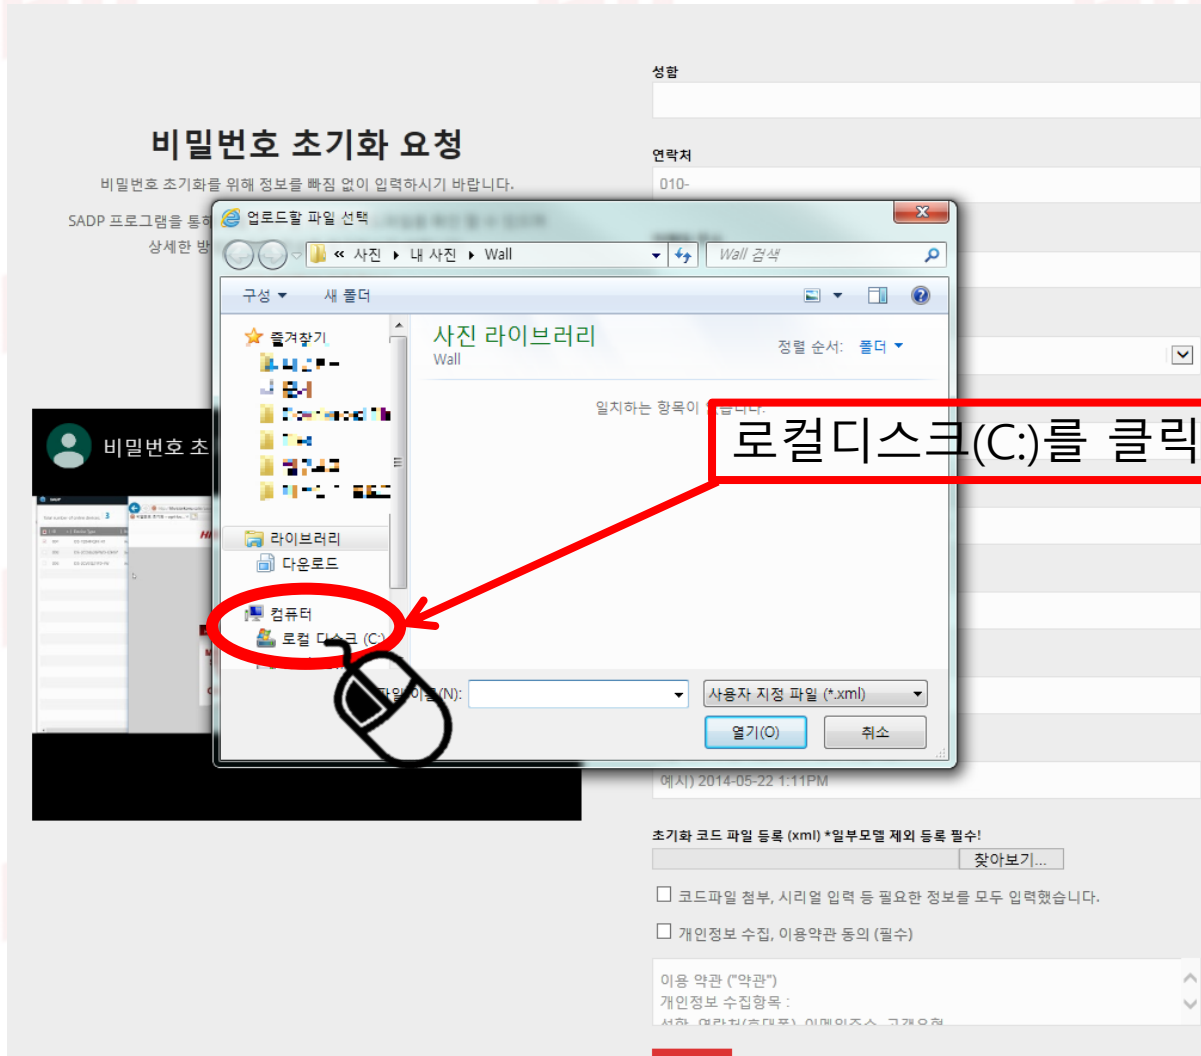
비밀번호 초기화 요청

비밀번호 초기화를 위해 정보를 빠짐 없이 입력하시기 바랍니다.

SADP 프로그램을 통해
상세한 방

성함

연락처

010-

비밀번호 초

업로드할 파일 선택

« 사진 ▸ 내 사진 ▸ Wall

Wall 검색

구성 ▾ 새 폴더

즐겨찾기

라이브러리

다운로드

컴퓨터

로컬 디스크 (C:)

사진 라이브러리
Wall

정렬 순서: 폴더 ▾

일치하는 항목이 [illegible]

로컬디스크(C:)를 클릭

파일 이름(N):

사용자 지정 파일 (*.xml)

열기(O)

취소

예시) 2014-05-22 1:11PM

초기화 코드 파일 등록 (xml) *일부모델 제외 등록 필수!

찾아보기...

코드파일 첨부, 시리얼 입력 등 필요한 정보를 모두 입력했습니다.

개인정보 수집, 이용약관 동의 (필수)

이용 약관 ("약관")
개인정보 수집항목 :
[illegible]